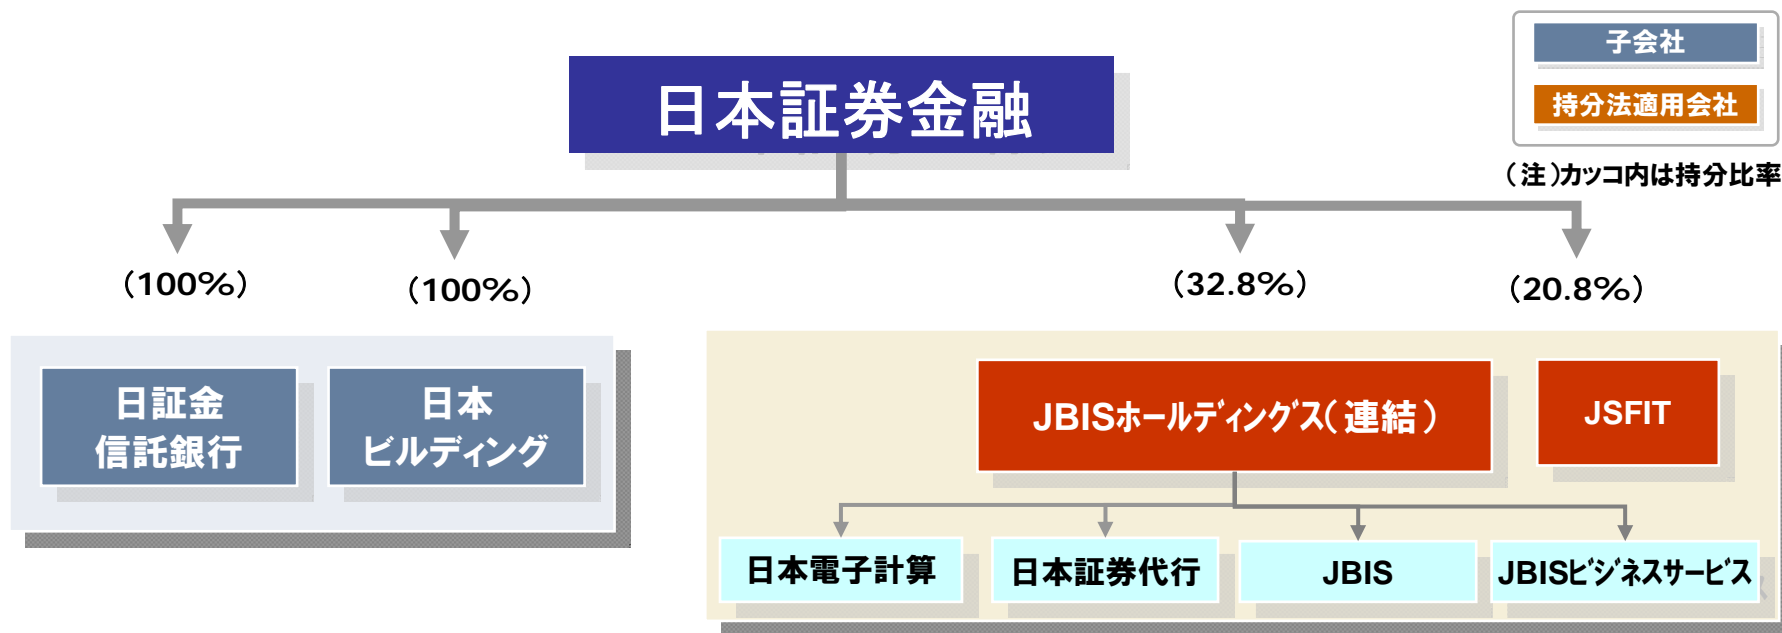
子会社

持分法適用会社

（注）カッコ内は持分比率

日本証券金融

（100%）

（100%）

（32.8%）

（20.8%）

日証金信託銀行

日本ビルディング

JBISホールディングス（連結）

JSFIT

日本電子計算

日本証券代行

JBIS

JBISビジネスサービス